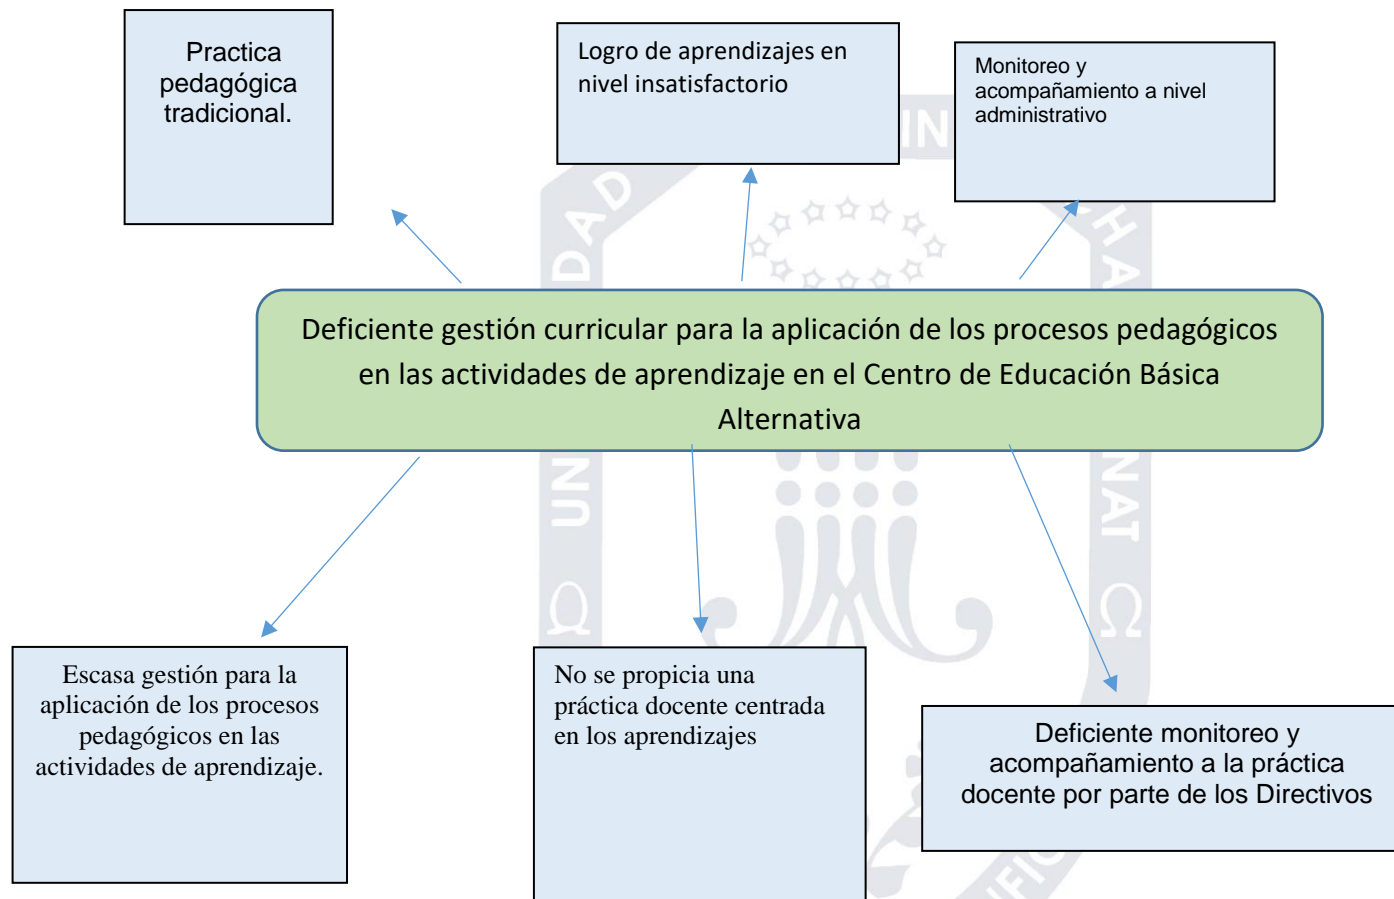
Practica pedagógica tradicional.

Logro de aprendizajes en nivel insatisfactorio

Monitoreo y acompañamiento a nivel administrativo

Deficiente gestión curricular para la aplicación de los procesos pedagógicos en las actividades de aprendizaje en el Centro de Educación Básica Alternativa

Escasa gestión para la aplicación de los procesos pedagógicos en las actividades de aprendizaje.

No se propicia una práctica docente centrada en los aprendizajes

Deficiente monitoreo y acompañamiento a la práctica docente por parte de los Directivos